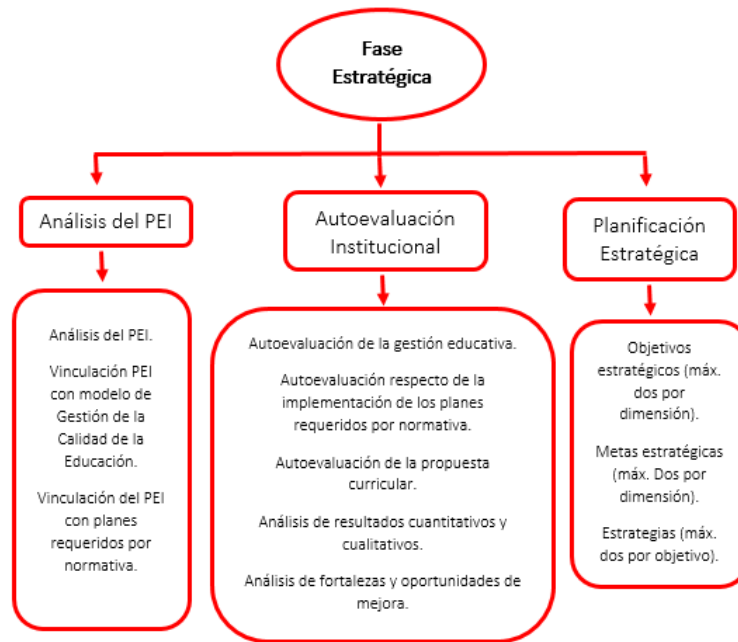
Fase Estratégica

Análisis del PEI

Análisis del PEI.

Vinculación PEI con modelo de Gestión de la Calidad de la Educación.

Vinculación del PEI con planes requeridos por normativa.

Autoevaluación Institucional

Autoevaluación de la gestión educativa.

Autoevaluación respecto de la implementación de los planes requeridos por normativa.

Autoevaluación de la propuesta curricular.

Análisis de resultados cuantitativos y cualitativos.

Análisis de fortalezas y oportunidades de mejora.

Planificación Estratégica

Objetivos estratégicos (máx. dos por dimensión).

Metas estratégicas (máx. Dos por dimensión).

Estrategias (máx. dos por objetivo).